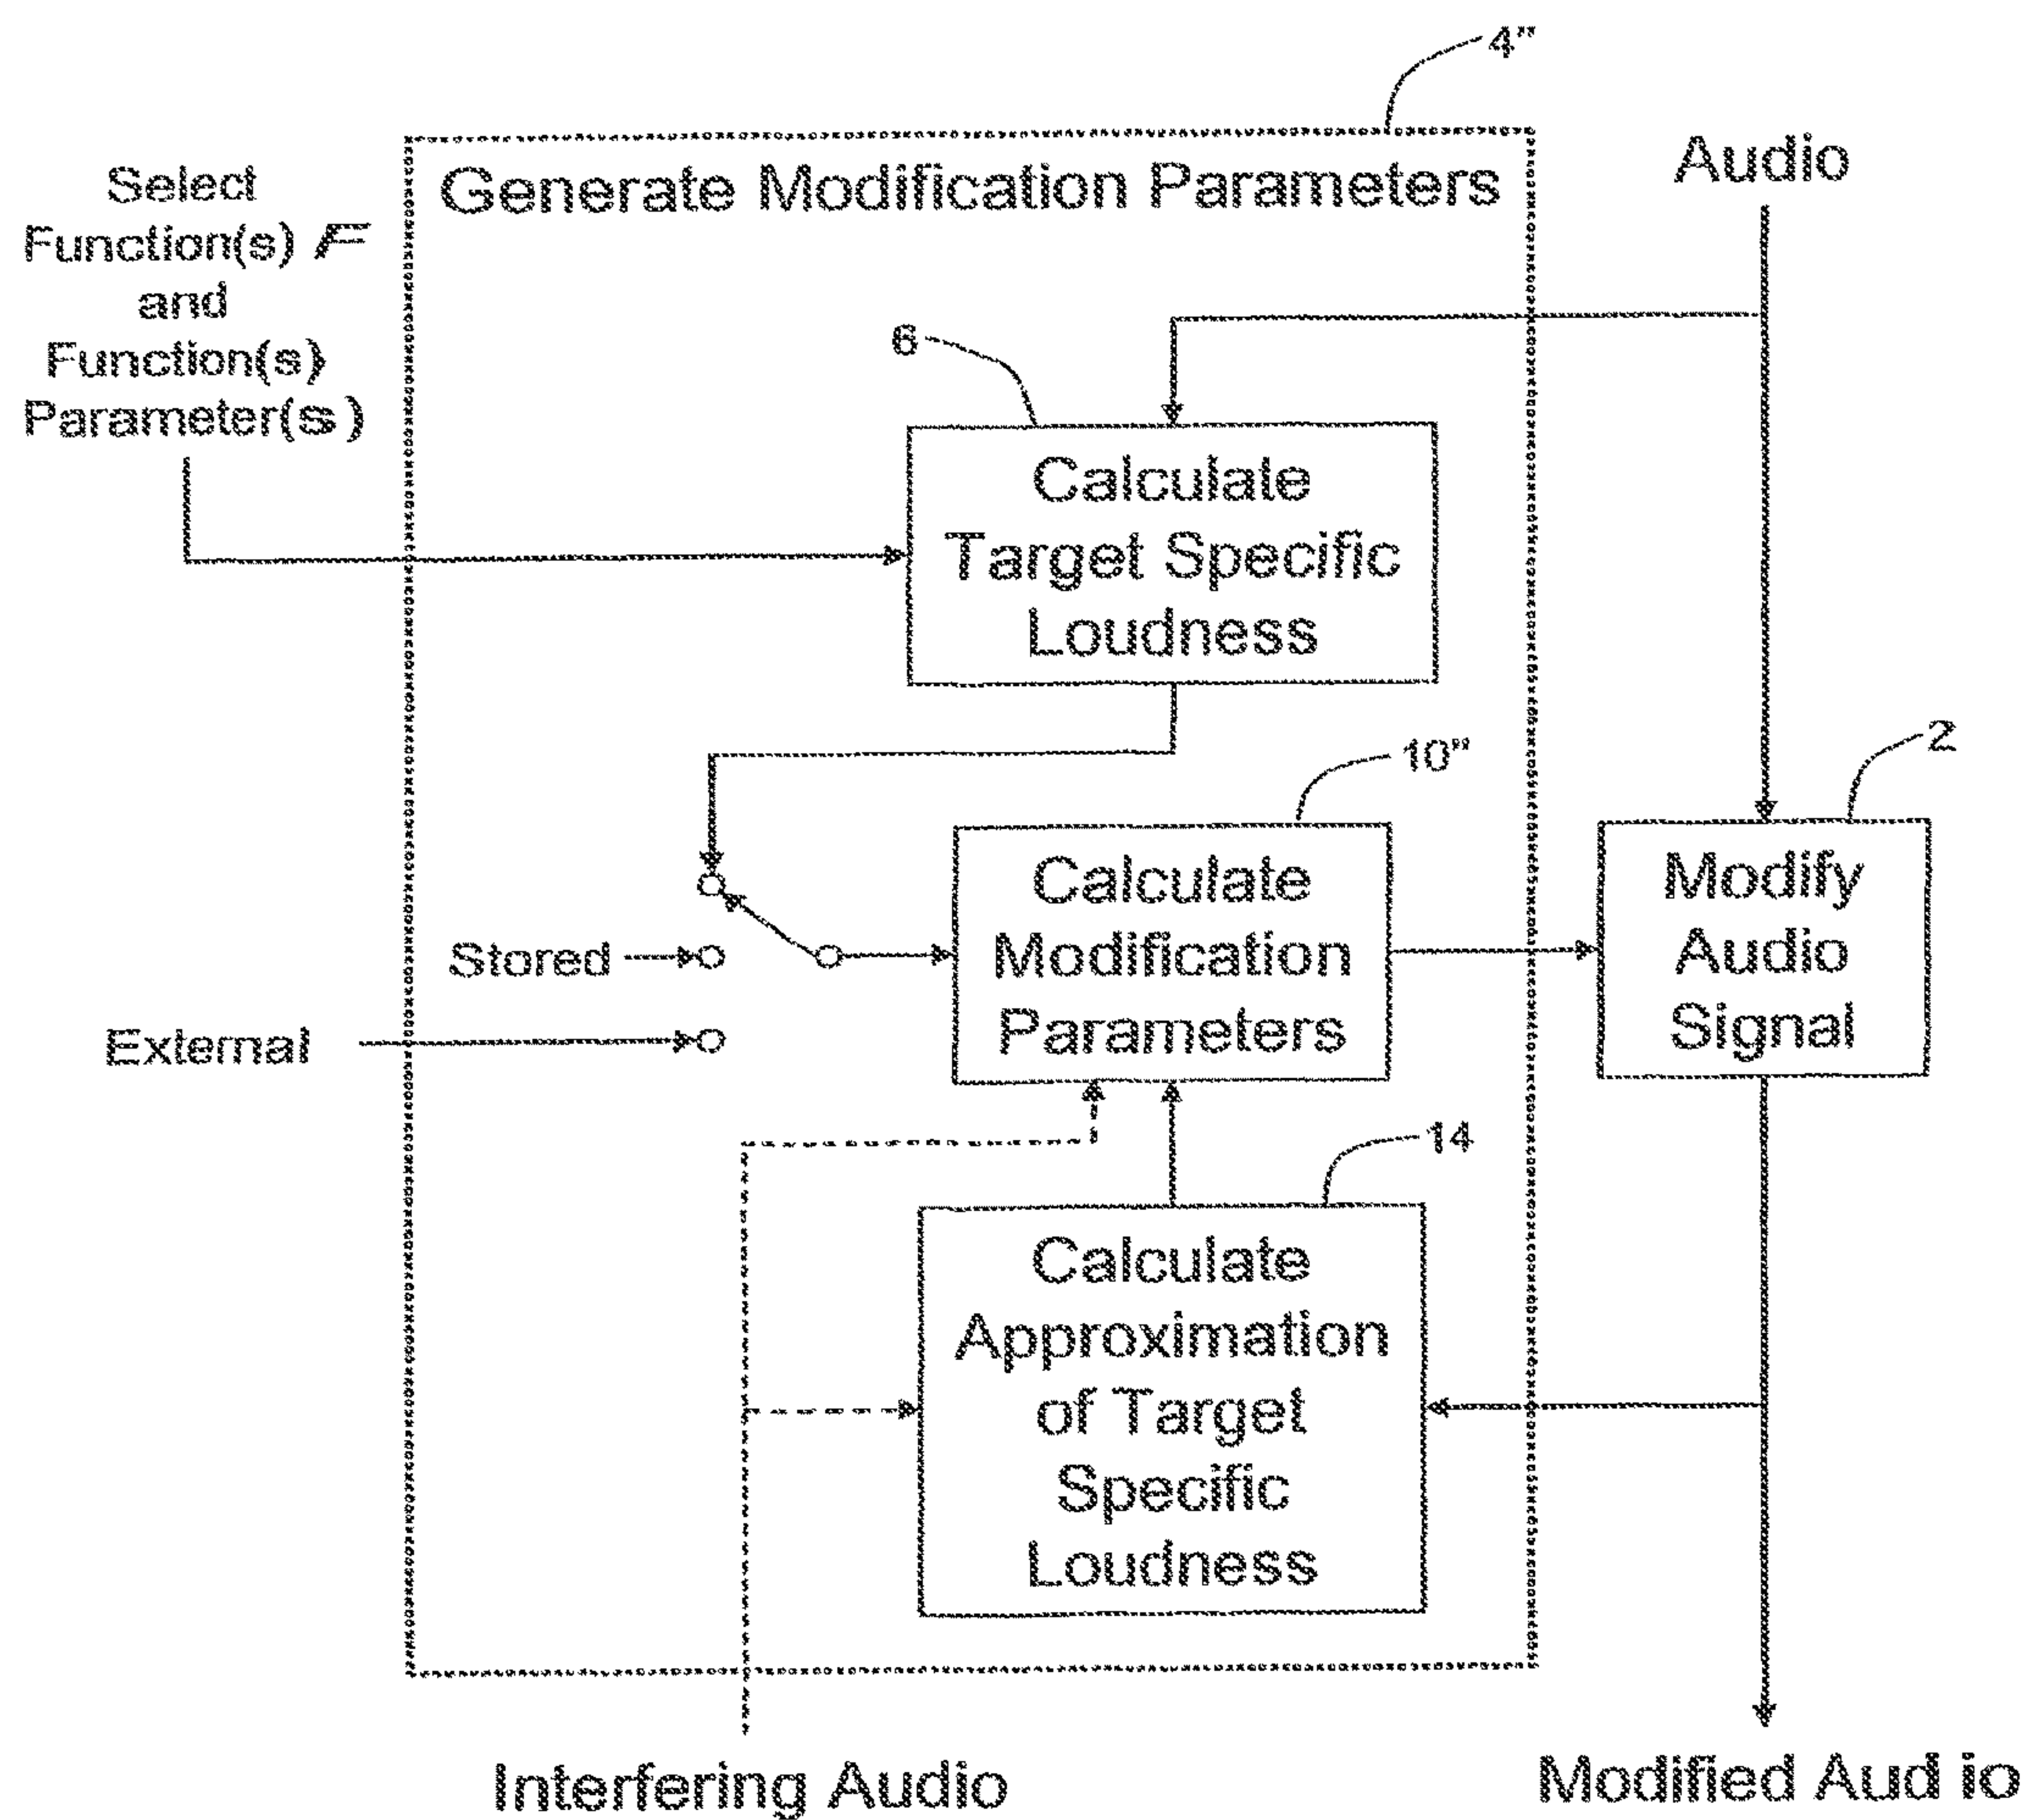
4"

Generate Modification Parameters

Audio

Select Function(s) $\mathcal{F}$ and Function(s) Parameter(s)

6

Calculate Target Specific Loudness

10"

2

Calculate Modification Parameters

Modify Audio Signal

Stored

External

14

Calculate Approximation of Target Specific Loudness

Interfering Audio

Modified Aud io